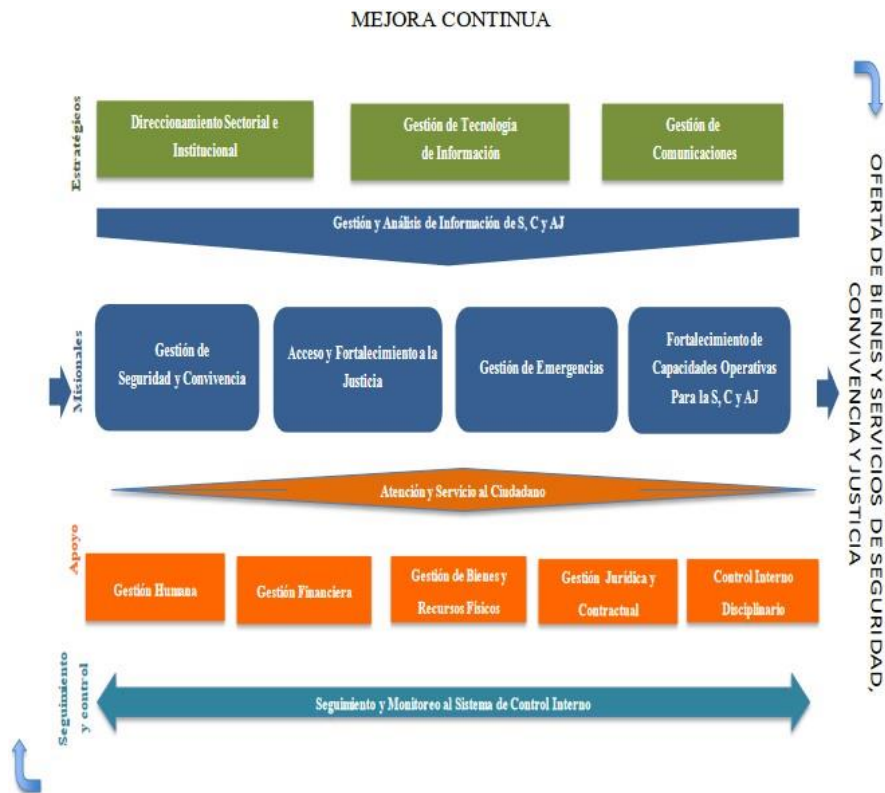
MEJORA CONTINUA

Estratégicos

Direccionamiento Sectorial e Institucional

Gestión de Tecnología de Información

Gestión de Comunicaciones

Gestión y Análisis de Información de S, C y AJ

Misionales

Gestión de Seguridad y Convivencia

Acceso y Fortalecimiento a la Justicia

Gestión de Emergencias

Fortalecimiento de Capacidades Operativas Para la S, C y AJ

Atención y Servicio al Ciudadano

Apoyo

Gestión Humana

Gestión Financiera

Gestión de Bienes y Recursos Físicos

Gestión Jurídica y Contractual

Control Interno Disciplinario

Seguimiento y control

Seguimiento y Monitoreo al Sistema de Control Interno

OFERTA DE BIENES Y SERVICIOS DE SEGURIDAD, CONVIVENCIA Y JUSTICIA